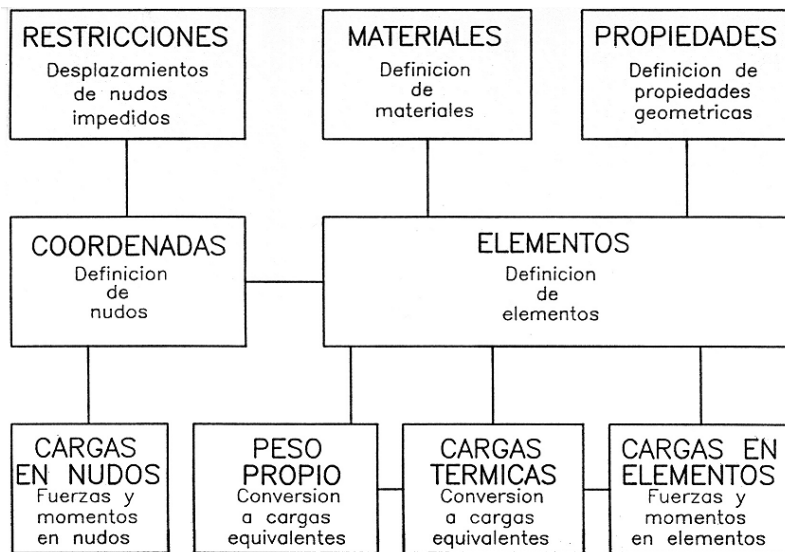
RESTRICCIONES
Desplazamientos de nudos impedidos

MATERIALES
Definicion de materiales

PROPIEDADES
Definicion de propiedades geometricas

COORDENADAS
Definicion de nudos

ELEMENTOS
Definicion de elementos

CARGAS EN NUDOS
Fuerzas y momentos en nudos

PESO PROPIO
Conversion a cargas equivalentes

CARGAS TERMICAS
Conversion a cargas equivalentes

CARGAS EN ELEMENTOS
Fuerzas y momentos en elementos